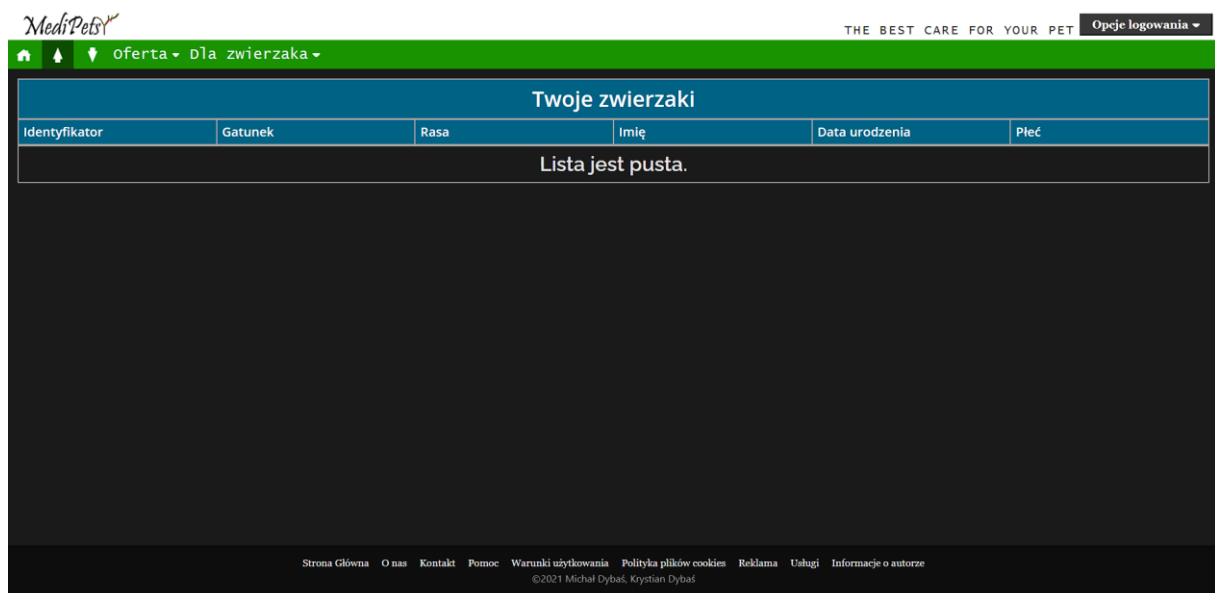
MediPets

THE BEST CARE FOR YOUR PET

Opcje logowania ▾

Oferta ▾ Dla zwierzaka ▾

Twoje zwierzaki

| Identyfikator | Gatunek | Rasa | Imię | Data urodzenia | Płeć |
|---|---|---|---|---|---|

Lista jest pusta.

Strona Główna O nas Kontakt Pomoc Warunki użytkowania Polityka plików cookies Reklama Usługi Informacje o autorze

©2021 Michał Dybaś, Krystian Dybaś